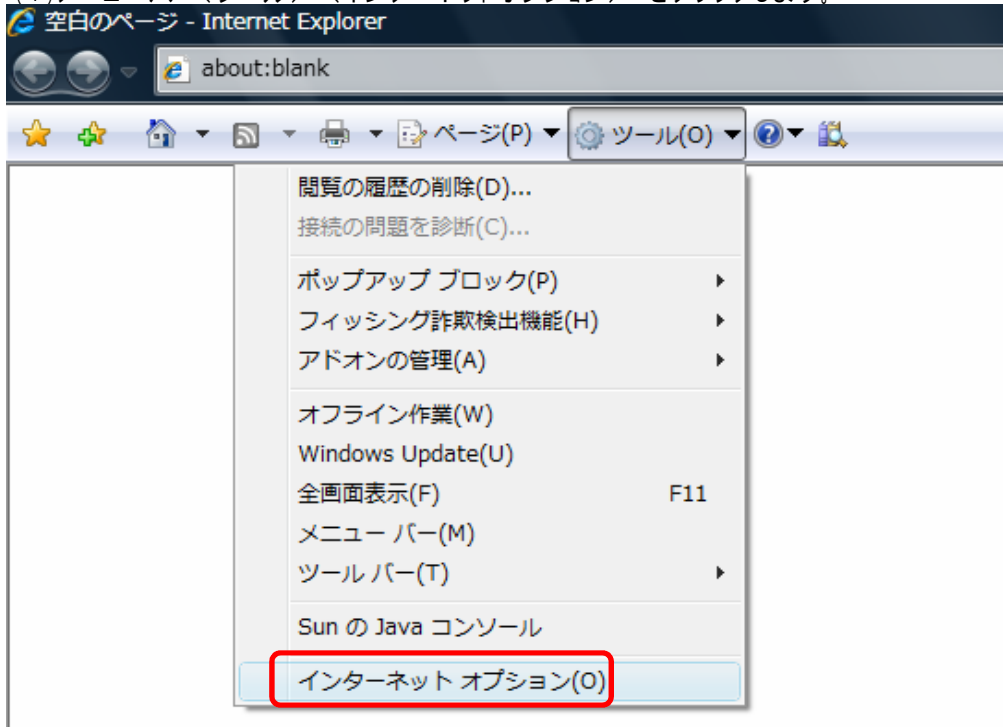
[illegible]
空白のページ - Internet Explorer
about:blank
ページ(P) ツール(O)
閲覧の履歴の削除(D)...
接続の問題を診断(C)...
ポップアップ ブロック(P)
フィッシング詐欺検出機能(H)
アドオンの管理(A)
オフライン作業(W)
Windows Update(U)
全画面表示(F) F11
メニュー バー(M)
ツール バー(T)
Sun の Java コンソール
インターネット オプション(O)